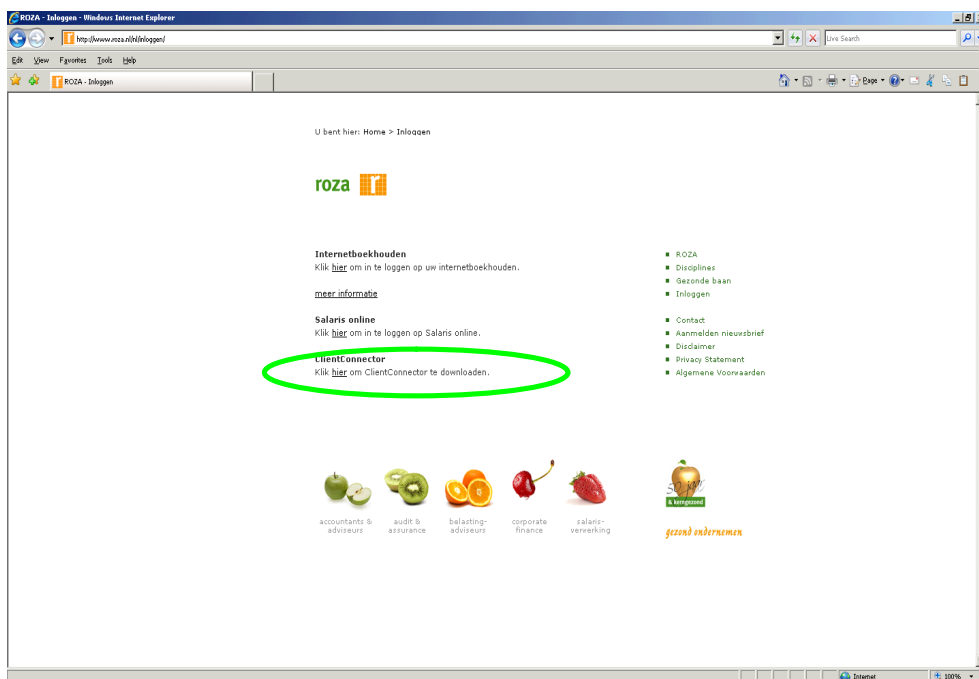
ROZA - Inloggen - Windows Internet Explorer

http://www.roza.nl/nl/inloggen/

Live Search

Edit View Favorites Tools Help

ROZA - Inloggen

Page

U bent hier: Home > Inloggen

roza r

Internetboekhouden
Klik hier om in te loggen op uw internetboekhouden.

meer informatie

Salaris online
Klik hier om in te loggen op Salaris online.

ClientConnector
Klik hier om ClientConnector te downloaden.

ROZA
Disciplines
Gezonde baan
Inloggen

Contact
Aanmelden nieuwsbrief
Disclaimer
Privacy Statement
Algemene Voorwaarden

accountants & adviseurs

audit & assurance

belasting-adviseurs

corporate finance

salaris-verwerking

50 jaar & kerngezond

gezond ondernemen

Internet

100%